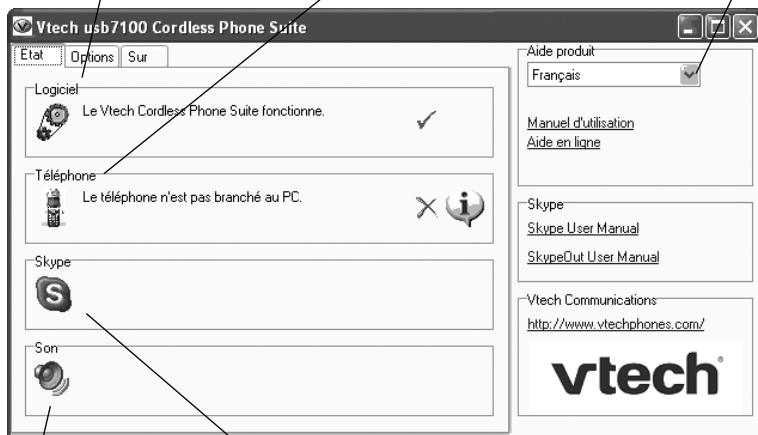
Vtech usb7100 Cordless Phone Suite

Etat | Options | Sur

Logiciel
Le Vtech Cordless Phone Suite fonctionne.

Téléphone
Le téléphone n'est pas branché au PC.

Skype

Son

Aide produit
Français

Manuel d'utilisation
Aide en ligne

Skype
Skype User Manual
SkypeOut User Manual

Vtech Communications
http://www.vtechphones.com/

vtech